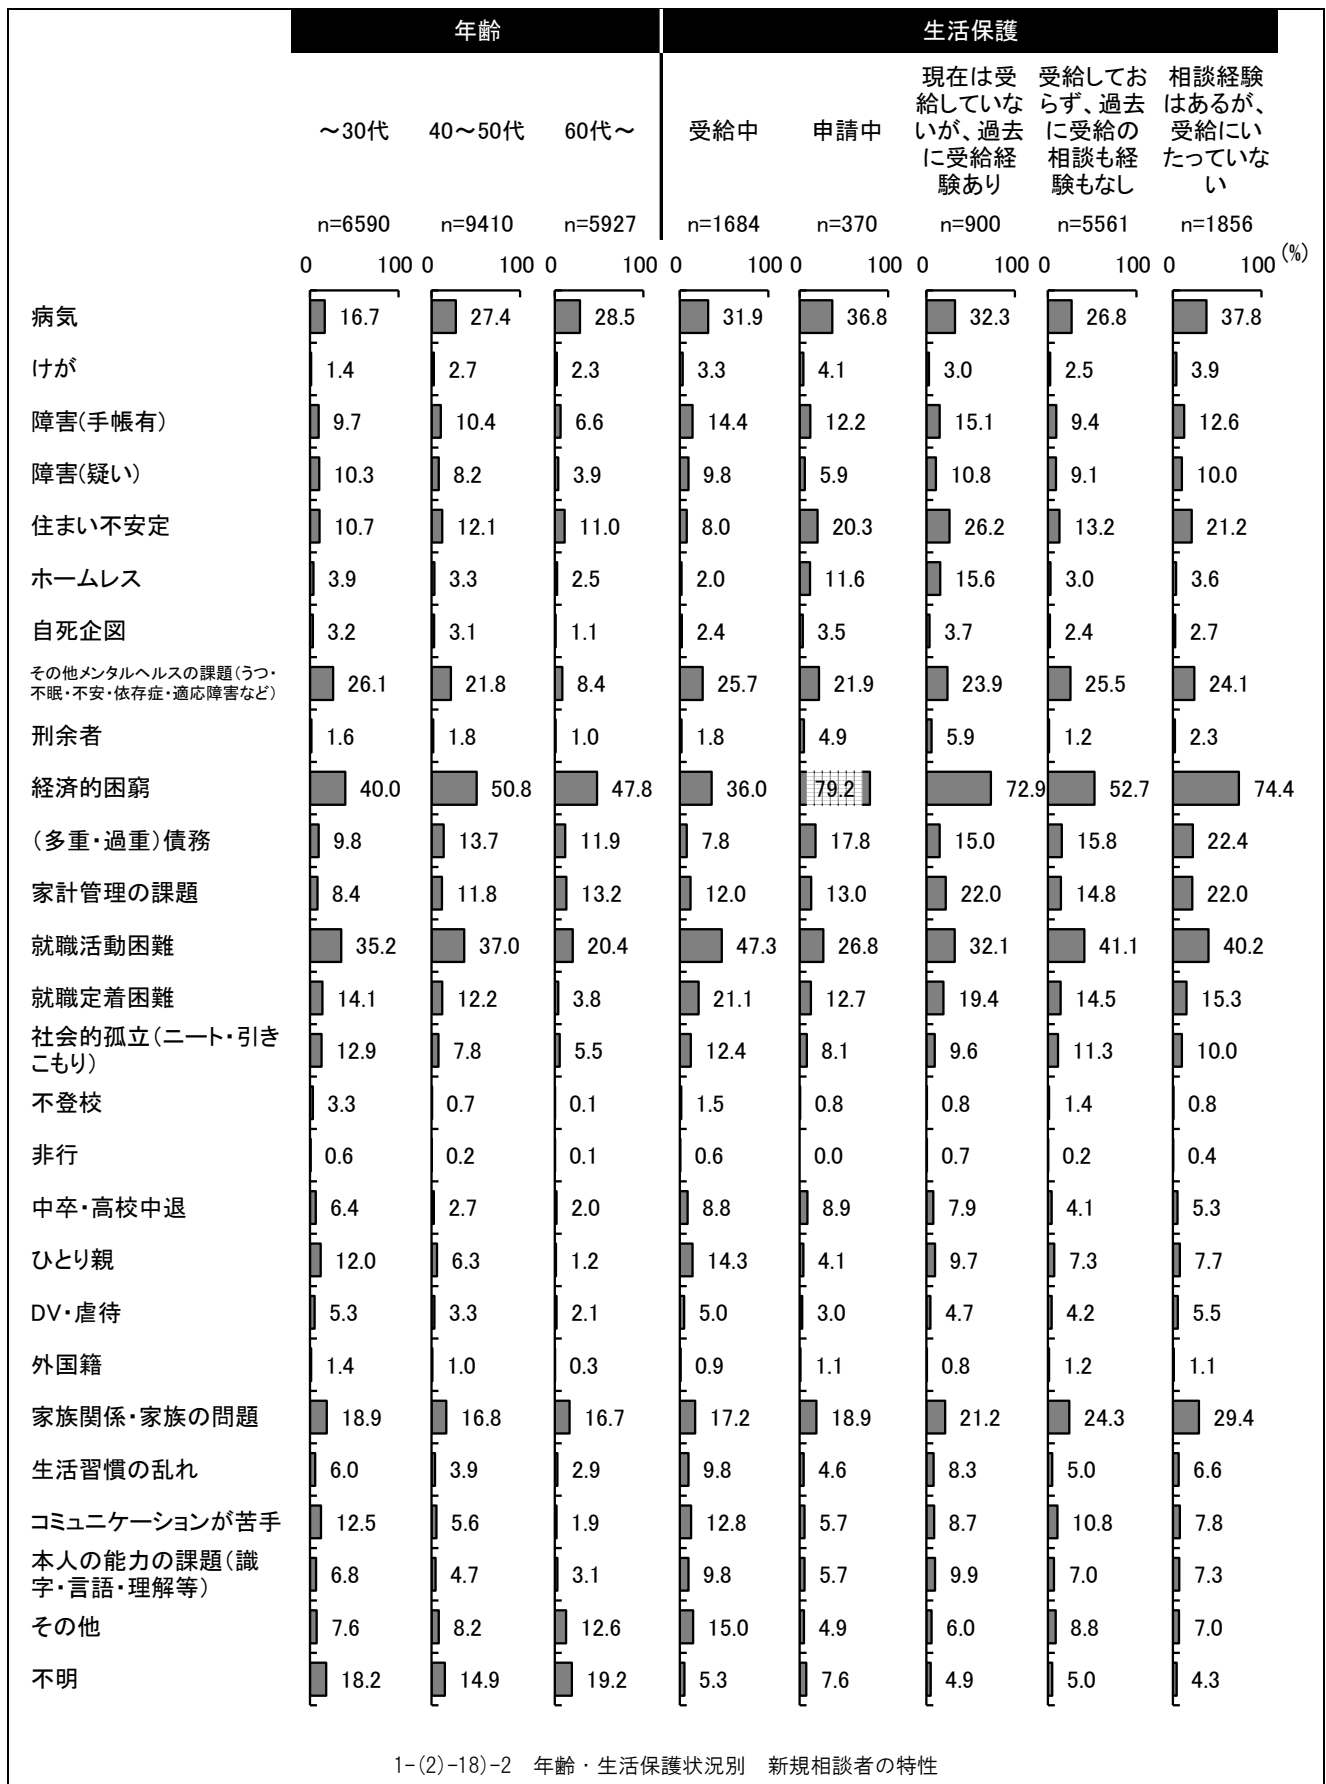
| | 年齢 | | | 生活保護 | | | | |
|---|---|---|---|---|---|---|---|---|
| | ～30代 | 40～50代 | 60代～ | 受給中 | 申請中 | 現在は受給していないが、過去に受給経験あり | 受給しておらず、過去に受給の相談も経験もなし | 相談経験はあるが、受給にいたっていない |
| | n=6590 | n=9410 | n=5927 | n=1684 | n=370 | n=900 | n=5561 | n=1856 |
| | 0 100 | 0 100 | 0 100 | 0 100 | 0 100 | 0 100 | 0 100 | 0 100 (%) |
| 病気 | 16.7 | 27.4 | 28.5 | 31.9 | 36.8 | 32.3 | 26.8 | 37.8 |
| けが | 1.4 | 2.7 | 2.3 | 3.3 | 4.1 | 3.0 | 2.5 | 3.9 |
| 障害(手帳有) | 9.7 | 10.4 | 6.6 | 14.4 | 12.2 | 15.1 | 9.4 | 12.6 |
| 障害(疑い) | 10.3 | 8.2 | 3.9 | 9.8 | 5.9 | 10.8 | 9.1 | 10.0 |
| 住まい不安定 | 10.7 | 12.1 | 11.0 | 8.0 | 20.3 | 26.2 | 13.2 | 21.2 |
| ホームレス | 3.9 | 3.3 | 2.5 | 2.0 | 11.6 | 15.6 | 3.0 | 3.6 |
| 自死企図 | 3.2 | 3.1 | 1.1 | 2.4 | 3.5 | 3.7 | 2.4 | 2.7 |
| その他メンタルヘルスの課題(うつ・不眠・不安・依存症・適応障害など) | 26.1 | 21.8 | 8.4 | 25.7 | 21.9 | 23.9 | 25.5 | 24.1 |
| 刑余者 | 1.6 | 1.8 | 1.0 | 1.8 | 4.9 | 5.9 | 1.2 | 2.3 |
| 経済的困窮 | 40.0 | 50.8 | 47.8 | 36.0 | 79.2 | 72.9 | 52.7 | 74.4 |
| (多重・過重)債務 | 9.8 | 13.7 | 11.9 | 7.8 | 17.8 | 15.0 | 15.8 | 22.4 |
| 家計管理の課題 | 8.4 | 11.8 | 13.2 | 12.0 | 13.0 | 22.0 | 14.8 | 22.0 |
| 就職活動困難 | 35.2 | 37.0 | 20.4 | 47.3 | 26.8 | 32.1 | 41.1 | 40.2 |
| 就職定着困難 | 14.1 | 12.2 | 3.8 | 21.1 | 12.7 | 19.4 | 14.5 | 15.3 |
| 社会的孤立(ニート・引きこもり) | 12.9 | 7.8 | 5.5 | 12.4 | 8.1 | 9.6 | 11.3 | 10.0 |
| 不登校 | 3.3 | 0.7 | 0.1 | 1.5 | 0.8 | 0.8 | 1.4 | 0.8 |
| 非行 | 0.6 | 0.2 | 0.1 | 0.6 | 0.0 | 0.7 | 0.2 | 0.4 |
| 中卒・高校中退 | 6.4 | 2.7 | 2.0 | 8.8 | 8.9 | 7.9 | 4.1 | 5.3 |
| ひとり親 | 12.0 | 6.3 | 1.2 | 14.3 | 4.1 | 9.7 | 7.3 | 7.7 |
| DV・虐待 | 5.3 | 3.3 | 2.1 | 5.0 | 3.0 | 4.7 | 4.2 | 5.5 |
| 外国籍 | 1.4 | 1.0 | 0.3 | 0.9 | 1.1 | 0.8 | 1.2 | 1.1 |
| 家族関係・家族の問題 | 18.9 | 16.8 | 16.7 | 17.2 | 18.9 | 21.2 | 24.3 | 29.4 |
| 生活習慣の乱れ | 6.0 | 3.9 | 2.9 | 9.8 | 4.6 | 8.3 | 5.0 | 6.6 |
| コミュニケーションが苦手 | 12.5 | 5.6 | 1.9 | 12.8 | 5.7 | 8.7 | 10.8 | 7.8 |
| 本人の能力の課題(識字・言語・理解等) | 6.8 | 4.7 | 3.1 | 9.8 | 5.7 | 9.9 | 7.0 | 7.3 |
| その他 | 7.6 | 8.2 | 12.6 | 15.0 | 4.9 | 6.0 | 8.8 | 7.0 |
| 不明 | 18.2 | 14.9 | 19.2 | 5.3 | 7.6 | 4.9 | 5.0 | 4.3 |

1-(2)-18)-2 年齢・生活保護状況別 新規相談者の特性